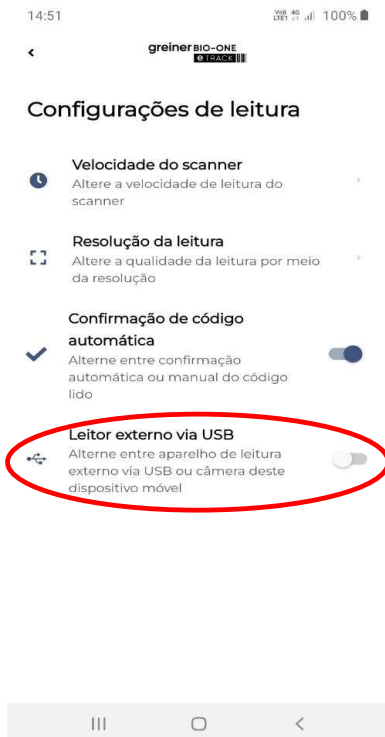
14:51
Vo0 4G LTE1 100%

<
greiner BIO-ONE
e TRACK

Configurações de leitura

Velocidade do scanner
Altere a velocidade de leitura do scanner
>

Resolução da leitura
Altere a qualidade da leitura por meio da resolução
>

Confirmação de código automática
Alterne entre confirmação automática ou manual do código lido

Leitor externo via USB
Alterne entre aparelho de leitura externo via USB ou câmera deste dispositivo móvel

III O <